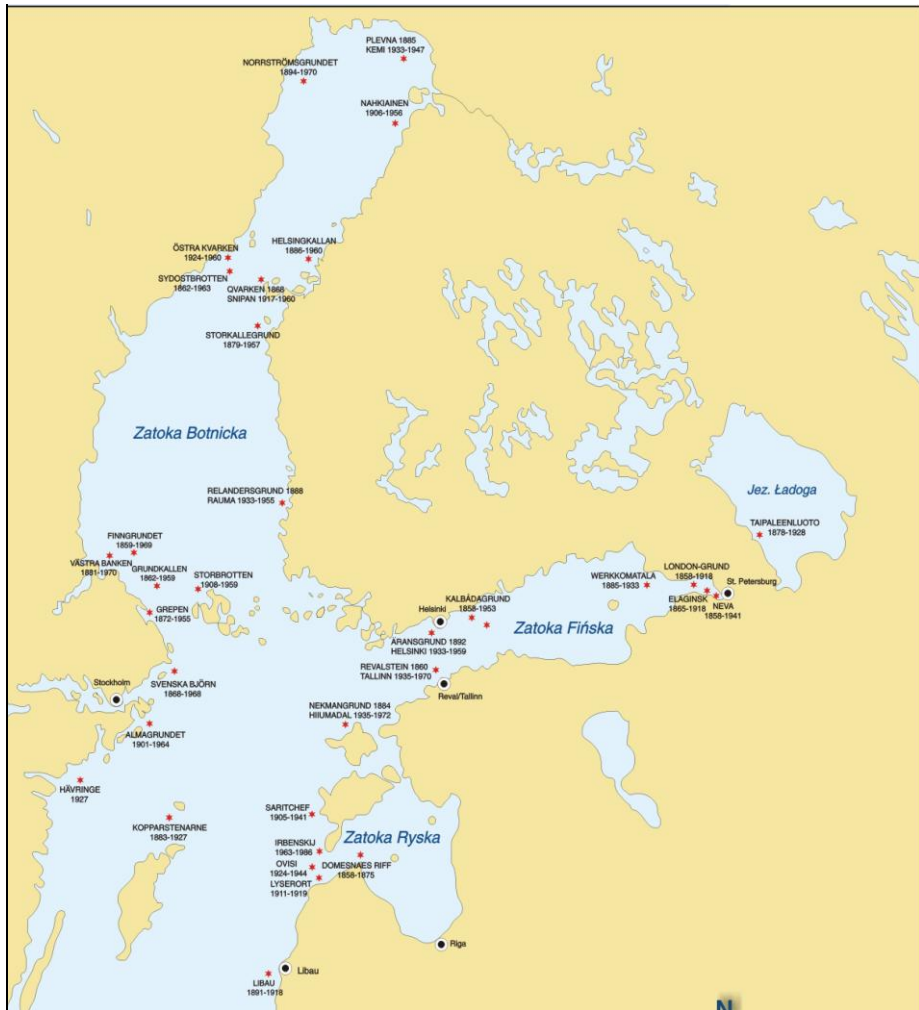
PLEVNA 1885
KEMI 1933-1947

NORRSTRÖMSGRUNDET
1894-1970

NAHKIAINEN
1906-1956

ÖSTRA KVARKEN
1924-1960

HELSINGKALLAN
1886-1960

SYDOSTBROTTEN
1862-1963

QVARKEN 1868
SNIPAN 1917-1960

STORKALLEGRUND
1879-1957

Zatoka Botnicka

RELANDERSGRUND 1888
RAUMA 1933-1955

Jez. Ładoga

TAIPALEENLUOTO
1878-1928

FINNGRUNDET
1859-1969

VÄSTRA BANKEN
1881-1970

GRUNDKALLEN
1862-1959

STORBROTTEN
1908-1959

GREPEN
1872-1955

LONDON-GRUND
1858-1918

WERKKOMATALA
1885-1933

St. Petersburg

ELAGINSK
1865-1918

NEVA
1858-1941

KALBÅDAGRUND
1858-1953

Helsinki

Zatoka Fińska

ÅRANSGRUND 1892
HELSINKI 1933-1959

REVALSTEIN 1860
TALLINN 1935-1970

Stockholm

SVENSKA BJÖRN
1868-1968

Reval/Tallinn

NEKMANGRUND 1884
HIIUMADAL 1935-1972

ALMAGRUNDET
1901-1964

HÄVRINGE
1927

KOPPARSTENARNE
1883-1927

SARITCHEF
1905-1941

Zatoka Ryska

IRBENSKIJ
1963-1986

OVISI
1924-1944

DOMESNAES RIFF
1858-1875

LYSERORT
1911-1919

Riga

Libau

LIBAU
1891-1918

N